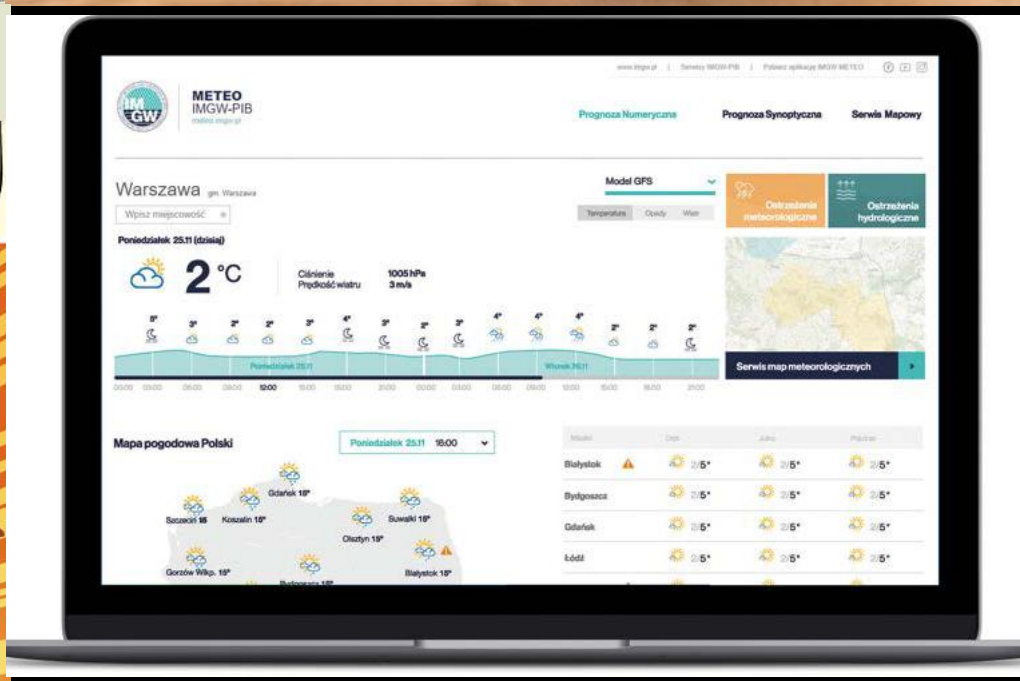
www.imgw.pl | Serwisy IMGW-PIB | Pobierz aplikację IMGW METEO

IM GW

METEO
IMGW-PIB
meteo.imgw.pl

Prognoza Numeryczna
Prognoza Synoptyczna
Serwis Mapowy

Warszawa gm. Warszawa

Wpisz miejscowość

Model GFS

Temperatura Opady Wiatr

Ostrzeżenia meteorologiczne

Ostrzeżenia hydrologiczne

Poniedziałek 25.11 (dzisiaj)

2 °C

Ciśnienie 1005 hPa
Prędkość wiatru 3 m/s

5° 3° 2° 2° 3° 4° 3° 2° 3° 4° 4° 4° 2° 2° 2°

Poniedziałek 25.11
Wtorek 26.11

00:00 03:00 06:00 09:00 12:00 15:00 18:00 21:00 00:00 03:00 06:00 09:00 12:00 15:00 18:00 21:00

Serwis map meteorologicznych

Mapa pogodowa Polski

Poniedziałek 25.11 18:00

Gdańsk 18°
Szczecin 18
Koszalin 18°
Suwałki 18°
Olsztyn 18°
Gorzów Wlkp. 18°
Białystok 18°
Bydgoszcz 18°

| Miasto | Dziś | Jutro | Pojutrze |
|---|---|---|---|
| Białystok | 2/5° | 2/5° | 2/5° |
| Bydgoszcz | 2/5° | 2/5° | 2/5° |
| Gdańsk | 2/5° | 2/5° | 2/5° |
| Łódź | 2/5° | 2/5° | 2/5° |